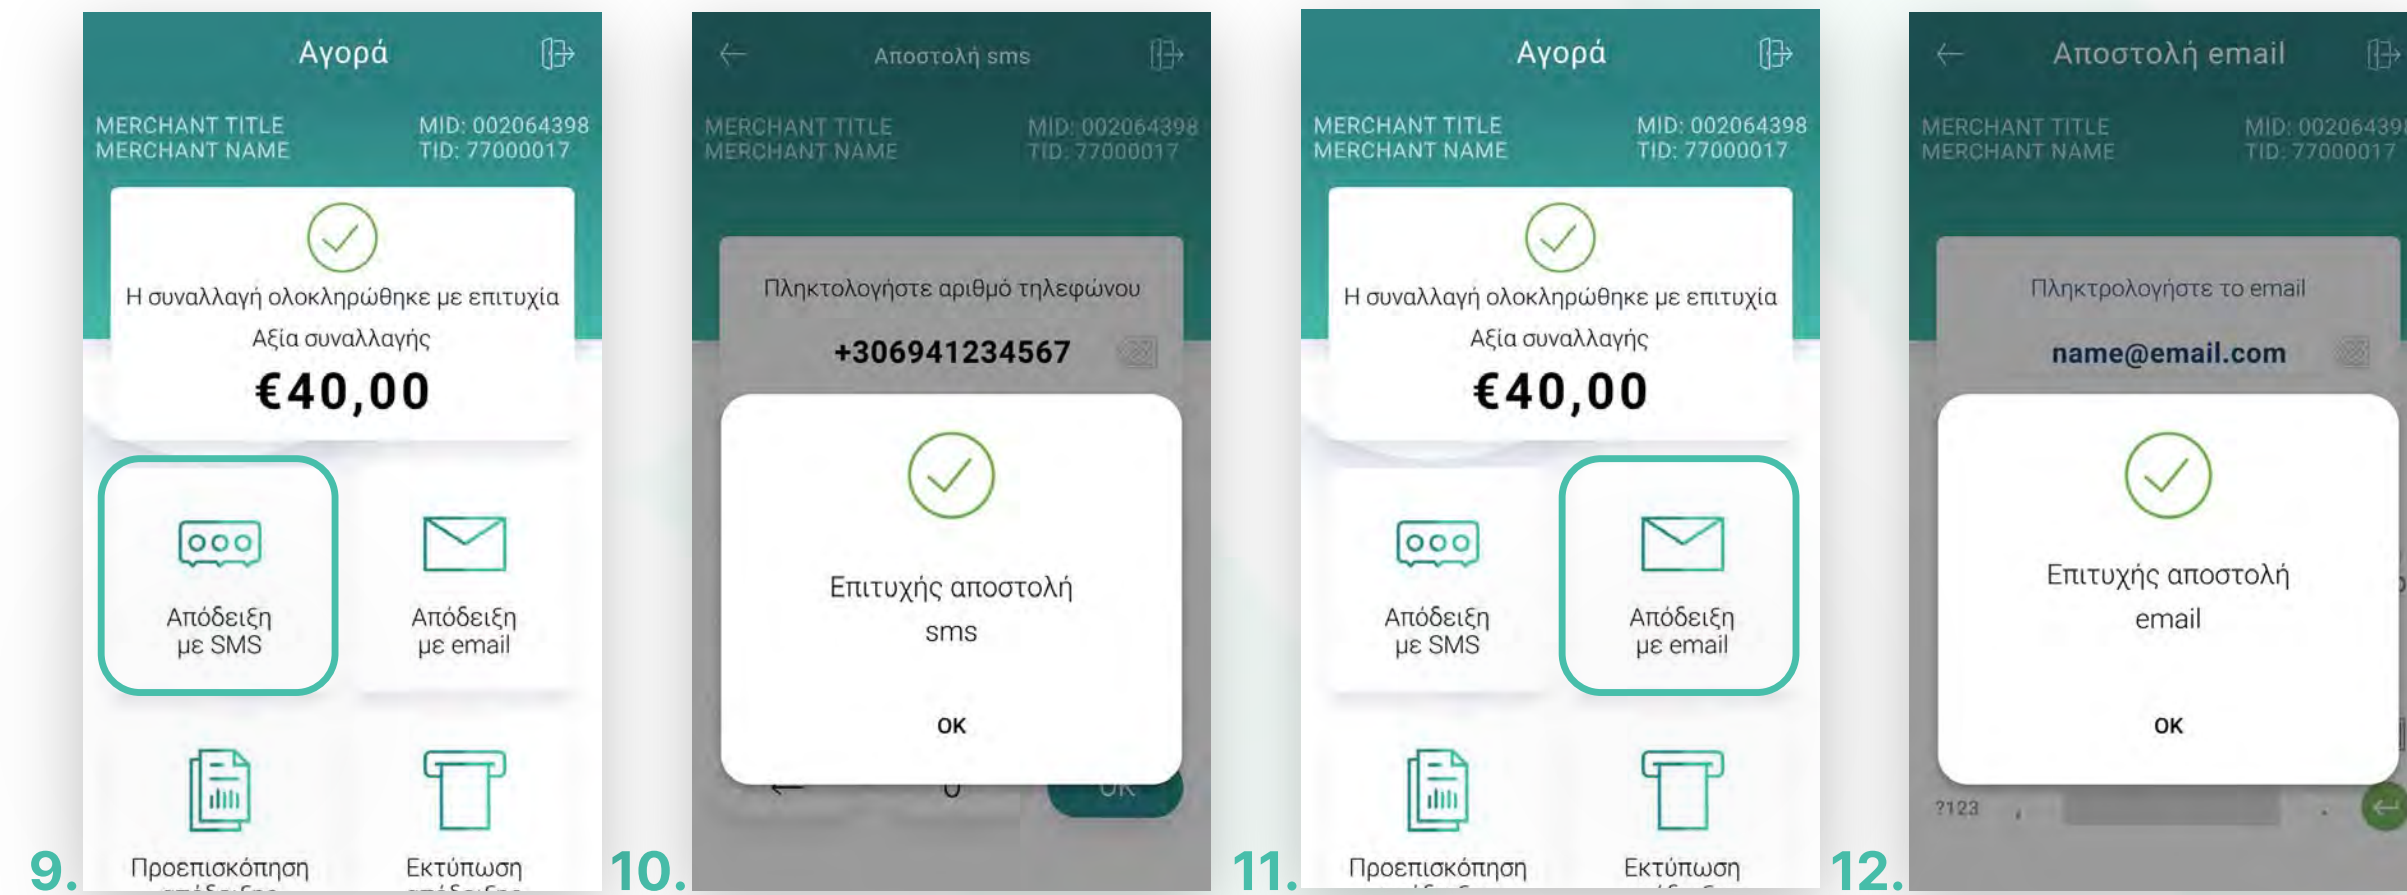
Αγορά

MERCHANT TITLE
MERCHANT NAME

MID: 002064398
TID: 77000017

Η συναλλαγή ολοκληρώθηκε με επιτυχία

Αξία συναλλαγής

€40,00

Απόδειξη με SMS

Απόδειξη με email

Προεπισκόπηση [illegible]

Εκτύπωση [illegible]

9.

Αποστολή sms

MERCHANT TITLE
MERCHANT NAME

MID: 002064398
TID: 77000017

Πληκτολογήστε αριθμό τηλεφώνου

+306941234567

Επιτυχής αποστολή sms

OK

0

OK

10.

Αγορά

MERCHANT TITLE
MERCHANT NAME

MID: 002064398
TID: 77000017

Η συναλλαγή ολοκληρώθηκε με επιτυχία

Αξία συναλλαγής

€40,00

Απόδειξη με SMS

Απόδειξη με email

Προεπισκόπηση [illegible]

Εκτύπωση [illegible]

11.

Αποστολή email

MERCHANT TITLE
MERCHANT NAME

MID: 00206439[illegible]
TID: 77000017

Πληκτρολογήστε το email

name@email.com

Επιτυχής αποστολή email

OK

?123

12.